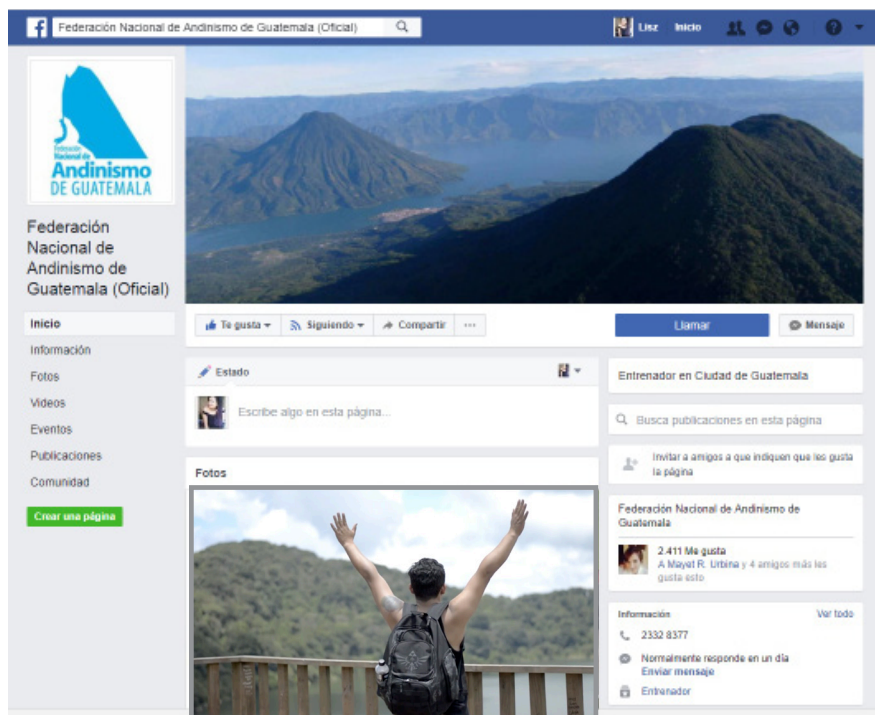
Federación Nacional de Andinismo de Guatemala (Oficial)

Lisz Inicio

Federación Nacional de Andinismo DE GUATEMALA

Federación Nacional de Andinismo de Guatemala (Oficial)

Inicio
Información
Fotos
Videos
Eventos
Publicaciones
Comunidad

Crear una página

Te gusta Siguiendo Compartir ···

Llamar

Mensaje

Estado

Escribe algo en esta página...

Fotos

Entrenador en Ciudad de Guatemala

Busca publicaciones en esta página

Invitar a amigos a que indiquen que les gusta la página

Federación Nacional de Andinismo de Guatemala

2.411 Me gusta
A Mayet R. Urbina y 4 amigos más les gusta esto

Información

Ver todo

2332 8377

Normalmente responde en un día
Enviar mensaje

Entrenador